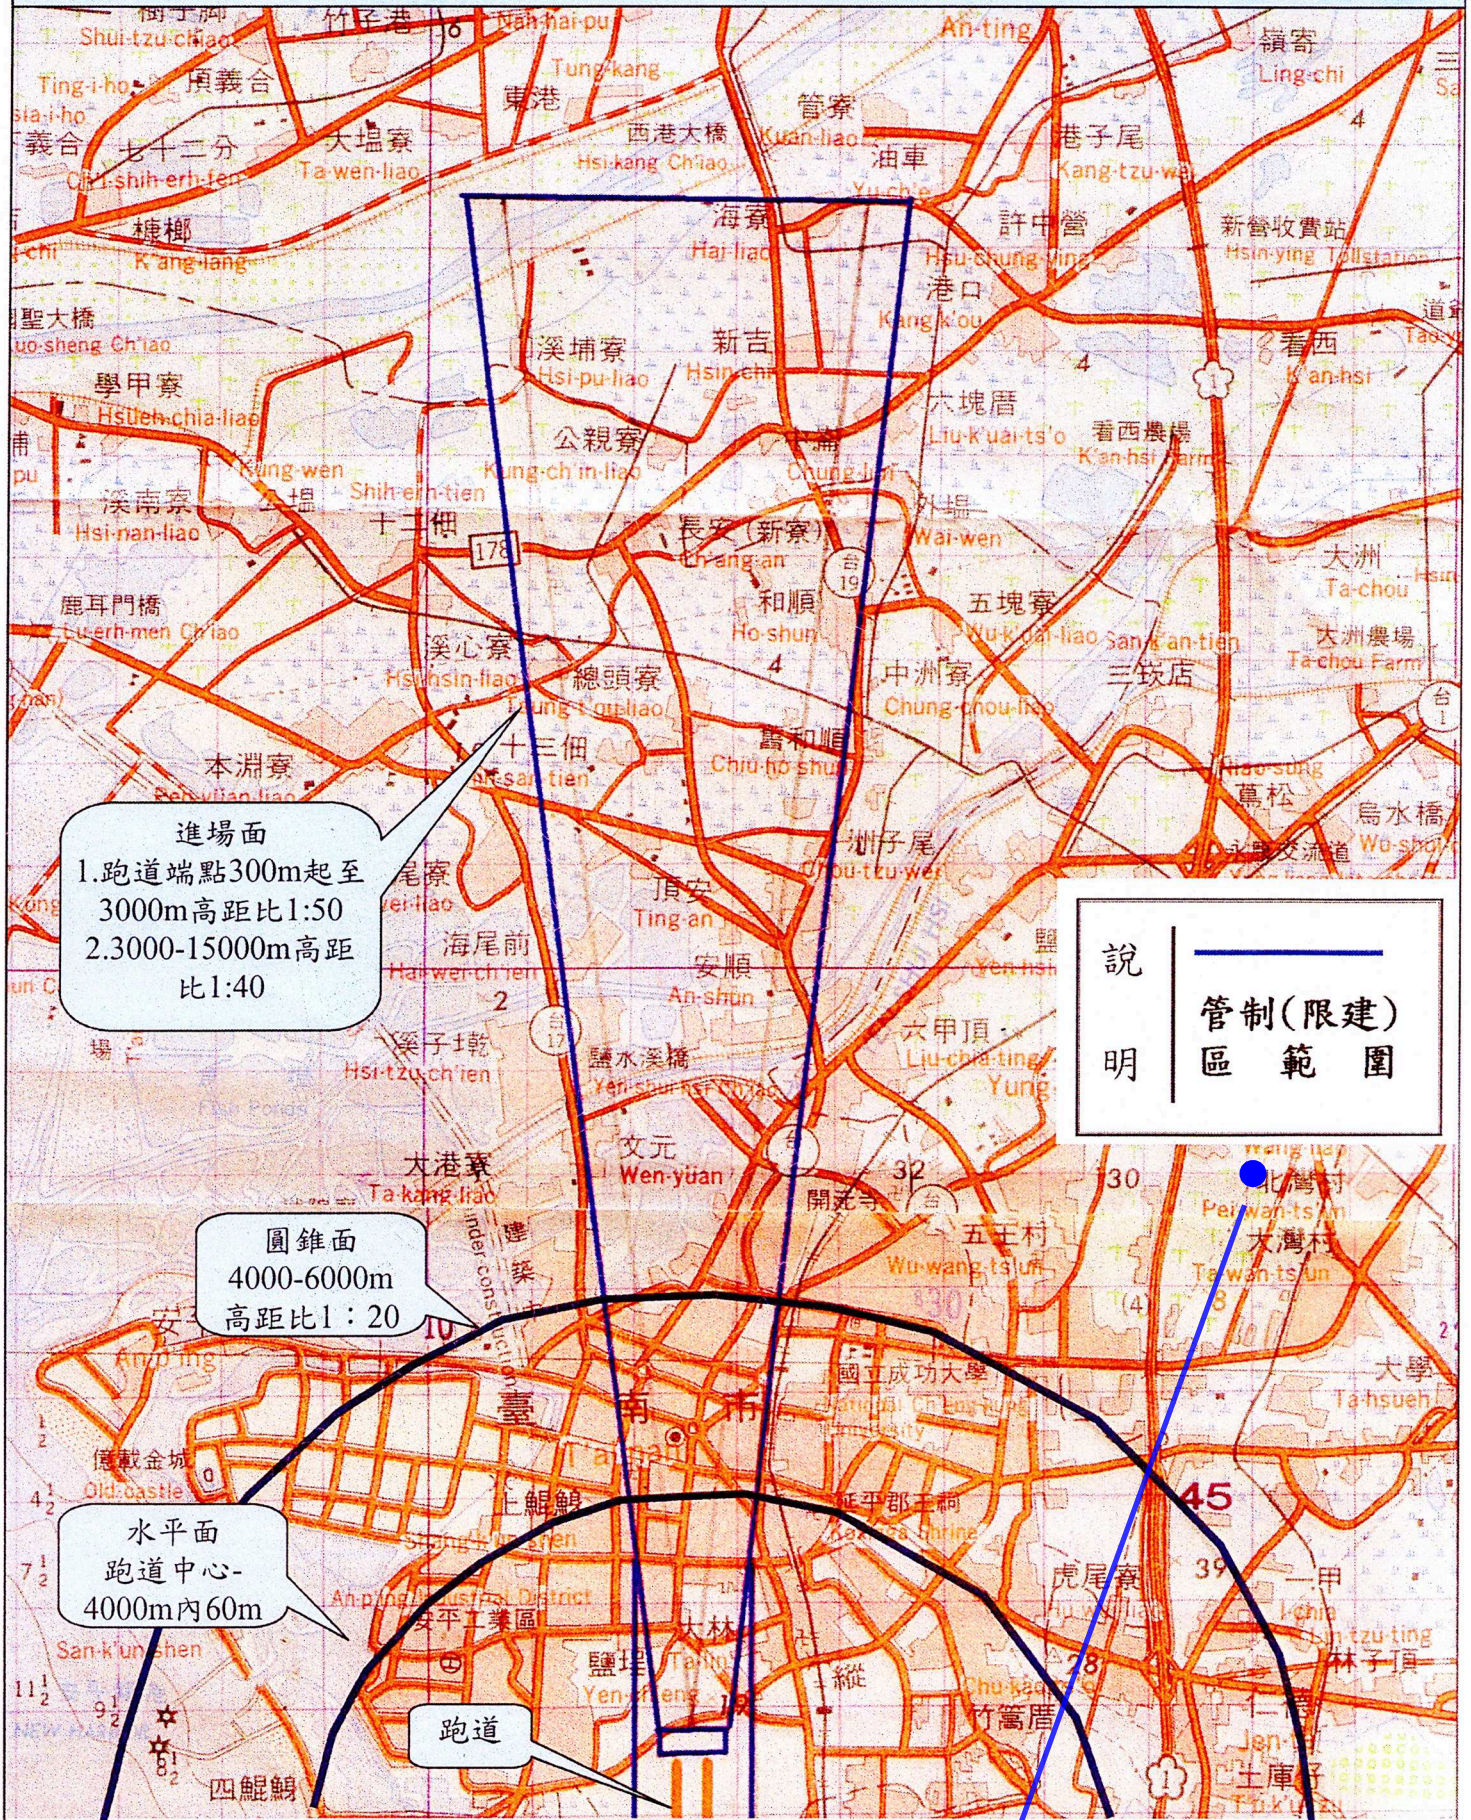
進場面
1.跑道端點300m起至3000m高距比1:50
2.3000-15000m高距比1:40

圓錐面
4000-6000m
高距比1：20

水平面
跑道中心-4000m內60m

跑道

說明
管制(限建)區範圍

竹子港
Nan-hai-pu
安定
An-ting
鎮寄
Ling-chi
Shui-tzu-chiao
頂義合
Ting-i-ho
東港
Tung-kang
西港大橋
Hsi-kang Chiao
管寮
Kuan-liao
港子尾
Kang-tzu-wei
七十二分
Chi-shih-erh-fen
大塭寮
Ta-wen-liao
油車
Yu-che
海寮
Hai-liao
許中營
Hsu-chung-ying
新營收費站
Hsin-ying Tollstation
K'ang-lang
港口
Kang-k'ou
看西
K'an-hsi
溪埔寮
Hsi-pu-liao
新吉
Hsin-chi
六塊厝
Liu-k'uai-ts'o
看西農場
K'an-hsi Farm
學甲寮
Hsueh-chia-liao
公親寮
Kung-ch'in-liao
中洲
Chung-chou
溪南寮
Hsi-nan-liao
Shih-erh-tien
十二佃
178
長安(新寮)
Ch'ang-an
外塭
Wai-wen
大洲
Ta-chou
鹿耳門橋
Lu-erh-men Ch'iao
和順
Ho-shun
五塊寮
Wu-k'uai-liao
大洲農場
Ta-chou Farm
溪心寮
Hsi-hsin-liao
總頭寮
Tsung-t'ou-liao
中洲寮
Chung-chou-liao
三崁店
San-k'an-tien
十三佃
Shih-san-tien
舊和順
Chiu-ho-shun
本淵寮
蔦松
Niao-sung
烏水橋
Wu-shui
洲子尾
Chou-tzu-wei
頂安
Ting-an
海尾前
Hai-wei-ch'ien
安順
An-shun
溪子墘
Hsi-tzu-ch'ien
鹽水溪橋
Yen-shui Hsi Ch'iao
六甲頂
Liu-chia-ting
文元
Wen-yuan
大港寮
Ta-kang-liao
開元寺
五王村
Wu-wang-tsun
北灣村
Pei-wan-tsun
大灣村
Ta-wan-tsun
安平
An-ping
臺南市
Tainan
國立成功大學
大學
Ta-hsueh
億載金城
Old castle
上鯤鯓
延平郡王祠
45
安平工業區
虎尾寮
39
林子頂
San-k'un-shen
鹽埕
Yen-ch'eng
大林
縱
竹篙厝
Chu-kao-ts'o
四鯤鯓
土庫